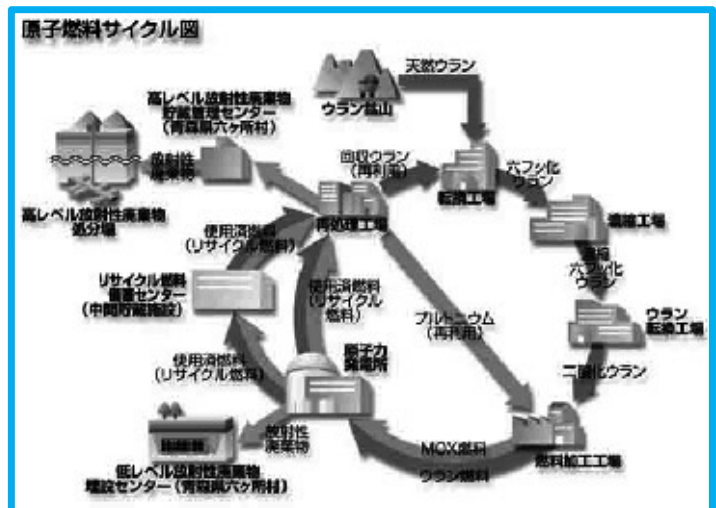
原子燃料サイクル図

天然ウラン

ウラン鉱山

高レベル放射性廃棄物貯蔵管理センター（青森県六ヶ所村）

放射性廃棄物

回収ウラン（再利用）

転換工場

六フッ化ウラン

濃縮工場

高レベル放射性廃棄物処分場

再処理工場

使用済燃料（リサイクル燃料）

濃縮六フッ化ウラン

リサイクル燃料備蓄センター（中間貯蔵施設）

使用済燃料（リサイクル燃料）

プルトニウム（再利用）

ウラン転換工場

使用済燃料（リサイクル燃料）

原子力発電所

二酸化ウラン

放射性廃棄物

MOX燃料

燃料加工工場

ウラン燃料

低レベル放射性廃棄物埋設センター（青森県六ヶ所村）